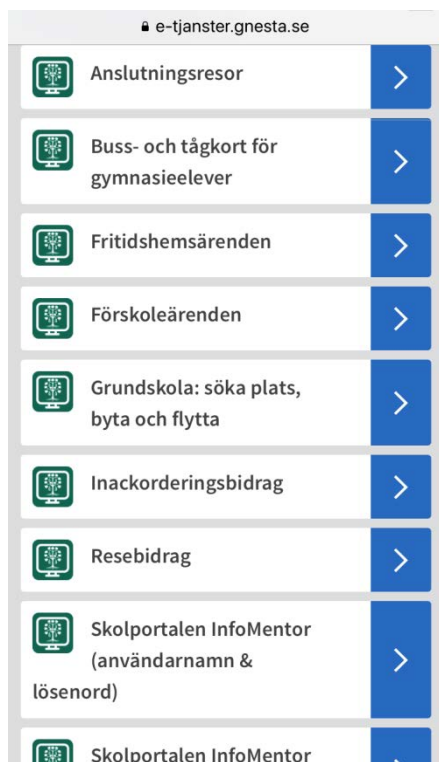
e-tjanster.gnesta.se

Anslutningsresor

Buss- och tågkort för gymnasieelever

Fritidshemsärenden

Förskoleärenden

Grundskola: söka plats, byta och flytta

Inackorderingsbidrag

Resebidrag

Skolportalen InfoMentor (användarnamn & lösenord)

Skolportalen InfoMentor